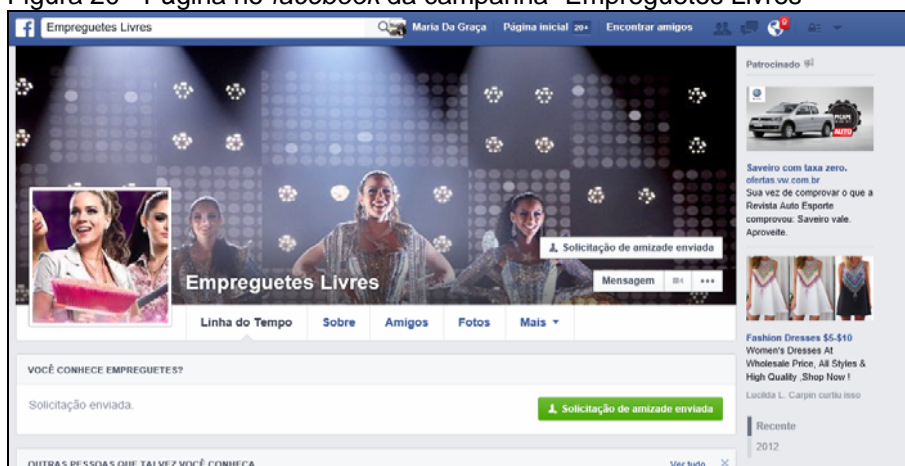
Figura 20 - Página no facebook da campanha "Empreguetes Livres"

Empreguetes Livres
Maria Da Graça
Página inicial 20+
Encontrar amigos

Patrocinado

Saveiro com taxa zero.
ofertas.vw.com.br
Sua vez de comprovar o que a Revista Auto Esporte comprovou: Saveiro vale. Aproveite.

Fashion Dresses $5-$10
Women's Dresses At Wholesale Price, All Styles & High Quality ,Shop Now !
Lucilda L. Carpin curtiu isso

Recente
2012

Solicitação de amizade enviada
Empreguetes Livres
Mensagem
Linha do Tempo
Sobre
Amigos
Fotos
Mais

VOCÊ CONHECE EMPREGUETES?
Solicitação enviada.
Solicitação de amizade enviada

OUTRAS PESSOAS QUE TALVEZ VOCÊ CONHEÇA
Ver tudo